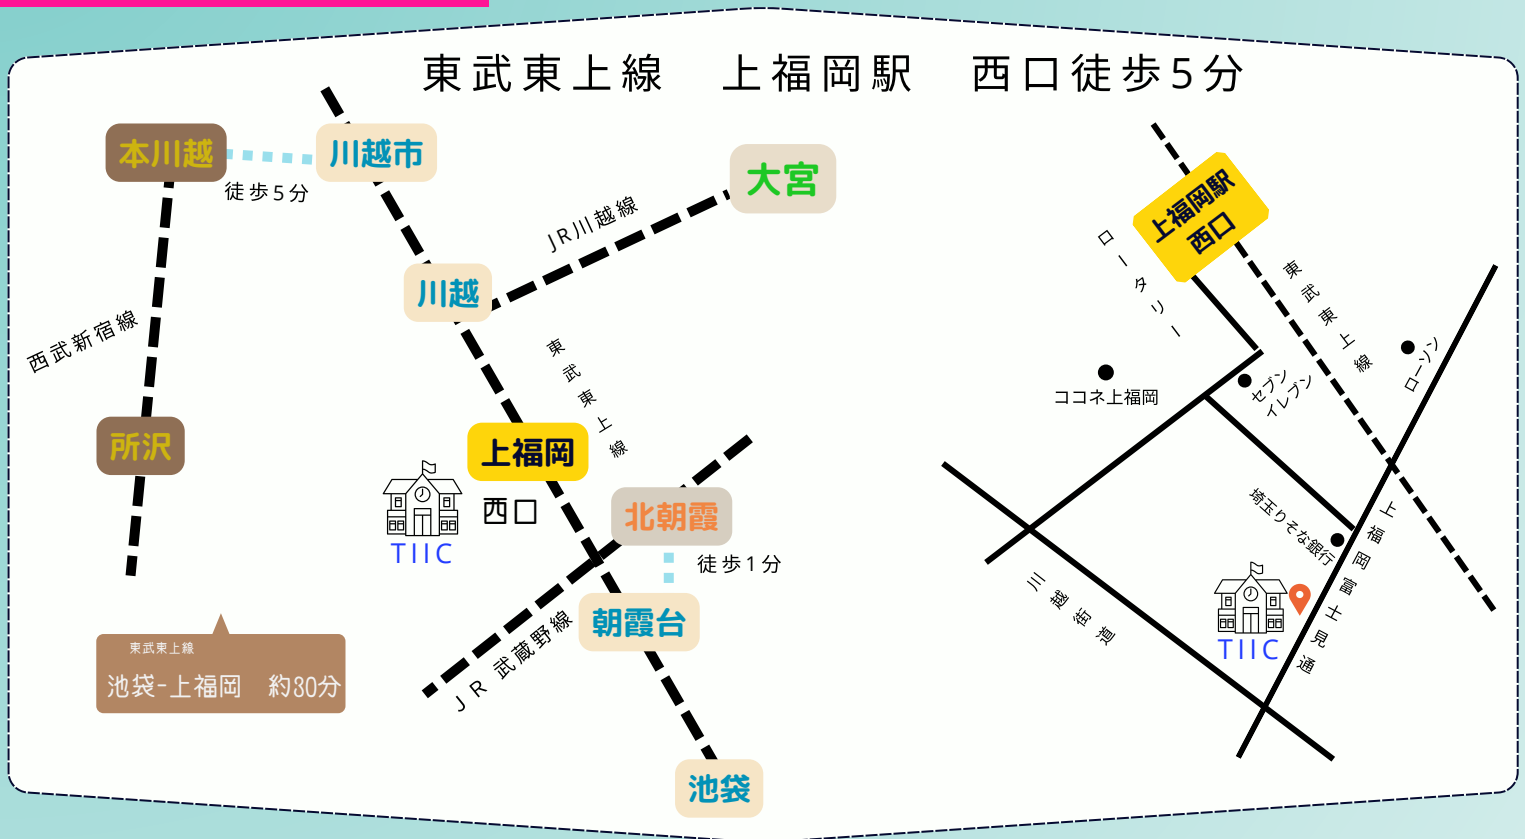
東武東上線　上福岡駅　西口徒歩5分

本川越
川越市
徒歩5分
大宮
JR川越線
川越
西武新宿線
東武東上線
所沢
上福岡
西口
TIIC
北朝霞
徒歩1分
朝霞台
JR武蔵野線
池袋

東武東上線
池袋-上福岡　約30分

上福岡駅
西口
ロータリー
東武東上線
ローソン
ココネ上福岡
セブンイレブン
埼玉りそな銀行
上福岡富士見通
三越街道
TIIC